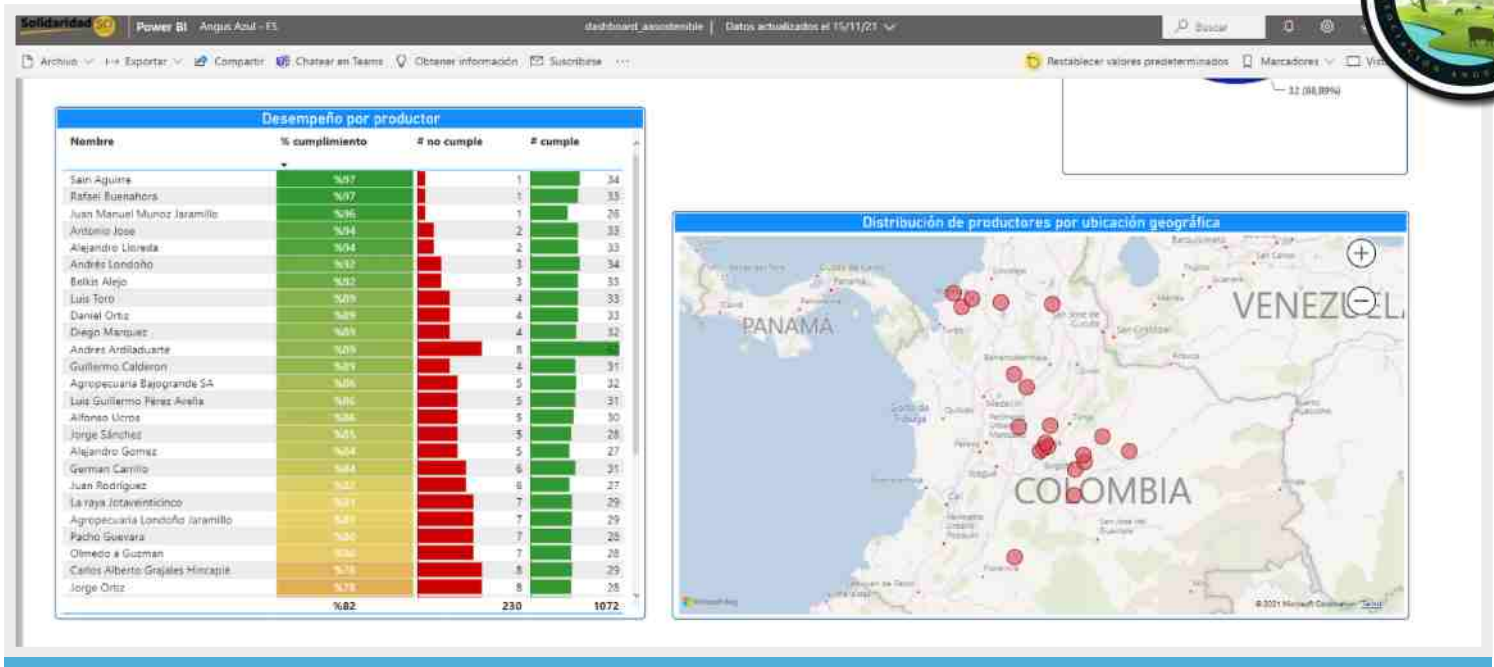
Solidaridad | Power BI Angus Azul - ES | dashboard_asosostenible | Datos actualizados el 15/11/21 | Buscar

Archivo | Exportar | Compartir | Chatear en Teams | Obtener información | Suscribirse | ··· | Restablecer valores predeterminados | Marcadores | Vis

32 (88,89%)

Desempeño por productor

| Nombre | % cumplimiento | # no cumple | # cumple |
|---|---|---|---|
| Saín Aguirre | %97 | 1 | 34 |
| Rafael Buenahora | %97 | 1 | 33 |
| Juan Manuel Munoz Jaramillo | %96 | 1 | 26 |
| Antonio Jose | %94 | 2 | 33 |
| Alejandro Lloreda | %94 | 2 | 33 |
| Andrés Londoño | %92 | 3 | 34 |
| Belkis Alejo | %92 | 3 | 33 |
| Luis Toro | %89 | 4 | 33 |
| Daniel Ortiz | %89 | 4 | 33 |
| Diego Marquez | %89 | 4 | 32 |
| Andres Ardiladuarte | %89 | 8 | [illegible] |
| Guillermo Calderon | %89 | 4 | 31 |
| Agropecuaria Bajogrande SA | %86 | 5 | 32 |
| Luis Guillermo Pérez Avella | %86 | 5 | 31 |
| Alfonso Ucros | %86 | 5 | 30 |
| Jorge Sánchez | %85 | 5 | 28 |
| Alejandro Gomez | %84 | 5 | 27 |
| German Carrillo | %84 | 6 | 31 |
| Juan Rodriguez | %82 | 6 | 27 |
| La raya Jotaveinticinco | %81 | 7 | 29 |
| Agropecuaria Londoño Jaramillo | %81 | 7 | 29 |
| Pacho Guevara | %80 | 7 | 28 |
| Olmedo a Guzman | %80 | 7 | 28 |
| Carlos Alberto Grajales Hincapié | %78 | 8 | 29 |
| Jorge Ortiz | %78 | 8 | 28 |
| | %82 | 230 | 1072 |

Distribución de productores por ubicación geográfica

PANAMÁ
VENEZUELA
COLOMBIA

Microsoft Bing
© 2021 Microsoft Corporation Terms